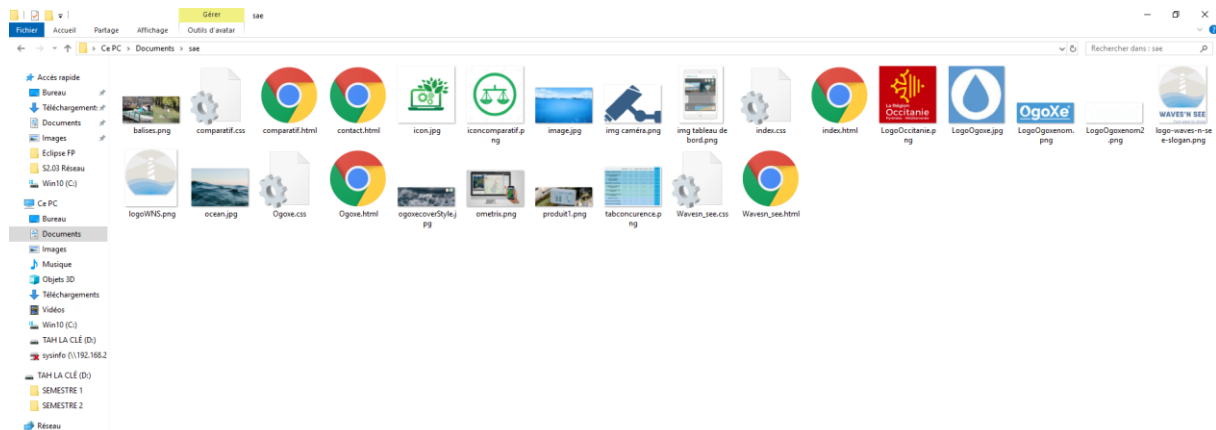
Gérer sae

Fichier Accueil Partage Affichage Outils d'avatar

Ce PC > Documents > sae

Rechercher dans : sae

Accès rapide
Bureau
Téléchargement
Documents
Images
Eclipse FP
S2.03 Réseau
Win10 (C:)
Ce PC
Bureau
Documents
Images
Musique
Objets 3D
Téléchargements
Vidéos
Win10 (C:)
TAH LA CLÉ (D:)
sysinfo (\\192.168.2
TAH LA CLÉ (D:)
SEMESTRE 1
SEMESTRE 2
Réseau

balises.png
comparatif.css
comparatif.html
contact.html
icon.jpg
iconcomparatif.png
image.jpg
img caméra.png
img tableau de bord.png
index.css
index.html
La Région Occitanie Pyrénées - Méditerranée
LogoOccitanie.png
LogoOgoxe.jpg
OgoXe
LogoOgoxenom.png
LogoOgoxenom2.png
WAVES'N SEE
logo-waves-n-see-slogan.png
logoWNS.png
ocean.jpg
Ogoxe.css
Ogoxe.html
ogoxecoverStyle.jpg
ometrix.png
produit1.png
tabconcurence.png
Wavesn_see.css
Wavesn_see.html